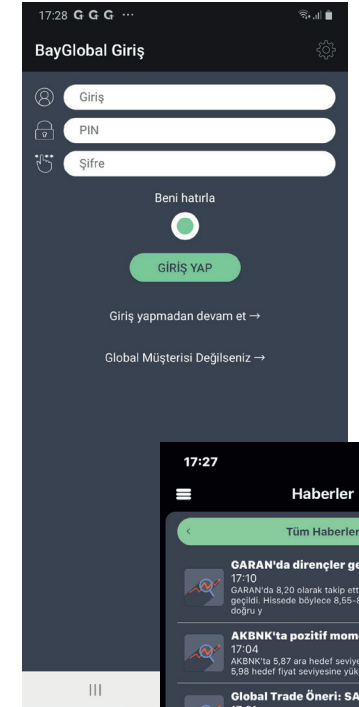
17:28 G G G ···

BayGlobal Giriş

Giriş

PIN

Şifre

Beni hatırla

GİRİŞ YAP

Giriş yapmadan devam et →

Global Müşterisi Değilseniz →

17:27

Haberler

Tüm Haberler

GARAN'da dirençler ge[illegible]
17:10
GARAN'da 8,20 olarak takip ett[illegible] geçildi. Hissede böylece 8,55-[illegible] doğru y

AKBNK'ta pozitif mom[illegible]
17:04
AKBNK'ta 5,87 ara hedef seviye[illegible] 5,98 hedef fiyat seviyesine yük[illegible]

Global Trade Öneri: SA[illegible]